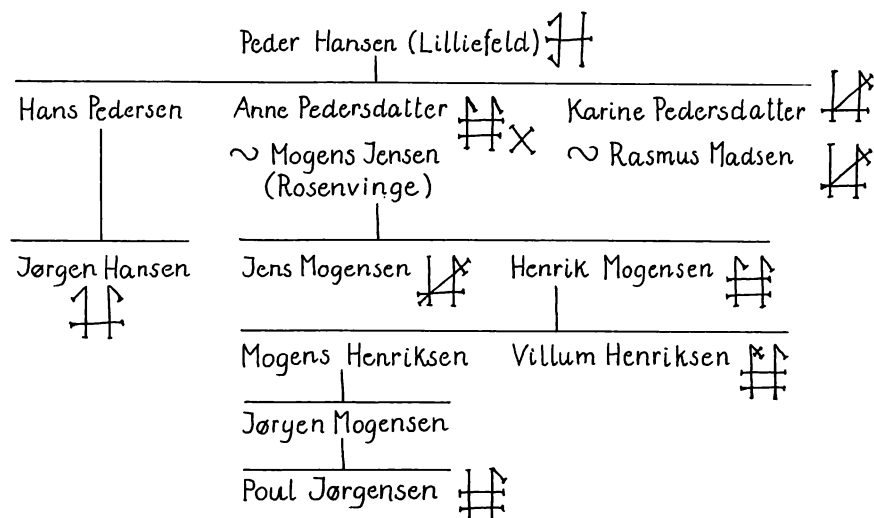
Peder Hansen (Lilliefeld)

Hans Pedersen

Anne Pedersdatter
∾ Mogens Jensen (Rosenvinge)

Karine Pedersdatter
∾ Rasmus Madsen

Jørgen Hansen

Jens Mogensen

Henrik Mogensen

Mogens Henriksen

Villum Henriksen

Jøryen Mogensen

Poul Jørgensen